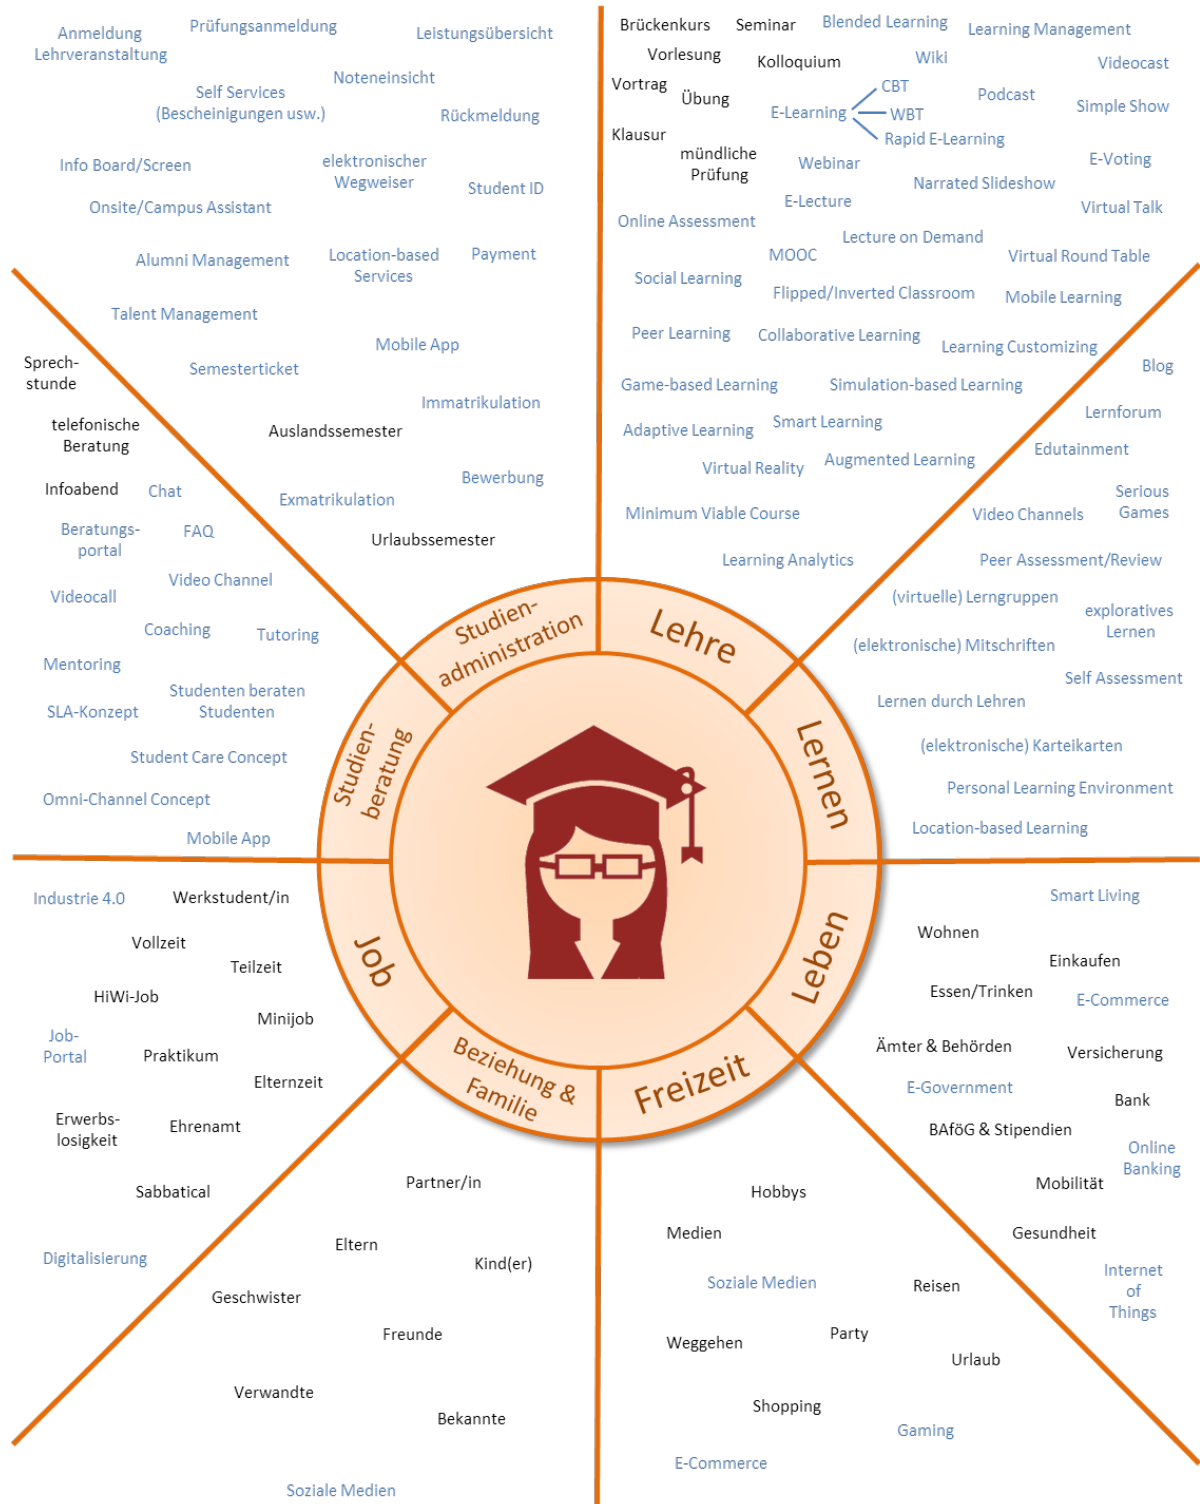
Anmeldung Lehrveranstaltung
Prüfungsanmeldung
Leistungsübersicht
Noteneinsicht
Self Services (Bescheinigungen usw.)
Rückmeldung
Info Board/Screen
elektronischer Wegweiser
Student ID
Onsite/Campus Assistant
Alumni Management
Location-based Services
Payment
Talent Management
Mobile App
Semesterticket
Immatrikulation
Auslandssemester
Bewerbung
Exmatrikulation
Urlaubssemester

Brückenkurs
Seminar
Blended Learning
Learning Management
Vorlesung
Kolloquium
Wiki
Videocast
Vortrag
Übung
CBT
Podcast
E-Learning
WBT
Simple Show
Rapid E-Learning
Klausur
mündliche Prüfung
Webinar
E-Voting
Narrated Slideshow
E-Lecture
Virtual Talk
Online Assessment
Lecture on Demand
MOOC
Virtual Round Table
Social Learning
Flipped/Inverted Classroom
Mobile Learning
Peer Learning
Collaborative Learning
Learning Customizing
Blog
Game-based Learning
Simulation-based Learning
Lernforum
Adaptive Learning
Smart Learning
Edutainment
Virtual Reality
Augmented Learning
Serious Games
Minimum Viable Course
Video Channels
Learning Analytics
Peer Assessment/Review
(virtuelle) Lerngruppen
exploratives Lernen
(elektronische) Mitschriften
Self Assessment
Lernen durch Lehren
(elektronische) Karteikarten
Personal Learning Environment
Location-based Learning

Sprech-stunde
telefonische Beratung
Infoabend
Chat
Beratungs-portal
FAQ
Video Channel
Videocall
Coaching
Tutoring
Mentoring
Studenten beraten Studenten
SLA-Konzept
Student Care Concept
Omni-Channel Concept
Mobile App

Studien-administration
Lehre
Lernen
Studien-beratung
Job
Leben
Beziehung & Familie
Freizeit

Industrie 4.0
Werkstudent/in
Vollzeit
Teilzeit
HiWi-Job
Minijob
Job-Portal
Praktikum
Elternzeit
Erwerbs-losigkeit
Ehrenamt
Sabbatical
Digitalisierung

Smart Living
Wohnen
Einkaufen
Essen/Trinken
E-Commerce
Ämter & Behörden
Versicherung
E-Government
Bank
BAföG & Stipendien
Online Banking
Mobilität
Gesundheit
Internet of Things

Partner/in
Eltern
Kind(er)
Geschwister
Freunde
Verwandte
Bekannte
Soziale Medien

Hobbys
Medien
Soziale Medien
Reisen
Weggehen
Party
Urlaub
Shopping
Gaming
E-Commerce